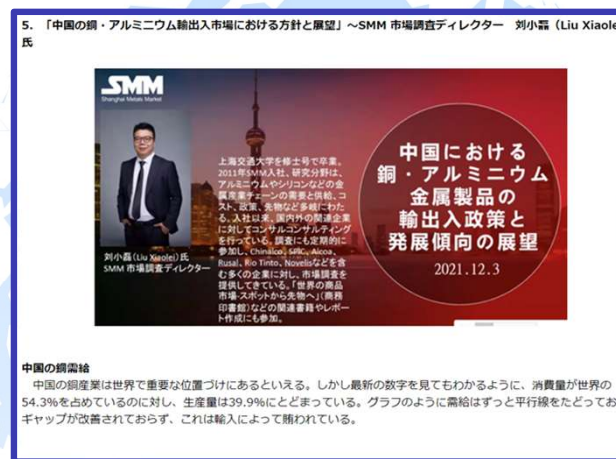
5.　「中国の銅・アルミニウム輸出入市場における方針と展望」～SMM 市場調査ディレクター　刘小磊（Liu Xiaole
氏

SMM
Shanghai Metals Market

上海交通大学を修士号で卒業。2011年SMM入社、研究分野は、アルミニウムやシリコンなどの金属産業チェーンの需要と供給、コスト、政策、先物など多岐にわたる。入社以来、国内外の関連企業に対してコンサルコンサルティングを行っている。調査にも定期的に参加し、Chinalco、SPIC、Alcoa、Rusal、Rio Tinto、Novelisなどを含む多くの企業に対し、市場調査を提供してきている。「世界の商品市場-スポットから先物へ」（商務印書館）などの関連書籍やレポート作成にも参加。

刘小磊（Liu Xiaolei）氏
SMM 市場調査ディレクター

中国における
銅・アルミニウム
金属製品の
輸出入政策と
発展傾向の展望
2021.12.3

中国の銅需給
　中国の銅産業は世界で重要な位置づけにあるといえる。しかし最新の数字を見てもわかるように、消費量が世界の54.3%を占めているのに対し、生産量は39.9%にとどまっている。グラフのように需給はずっと平行線をたどってお ギャップが改善されておらず、これは輸入によって賄われている。